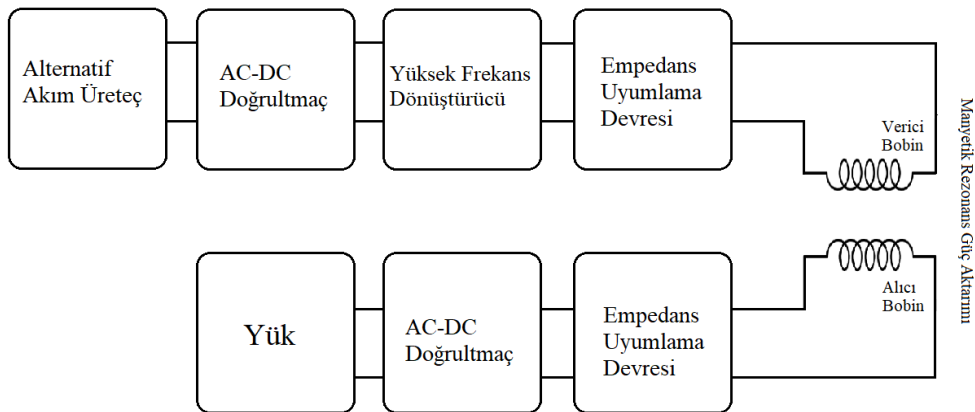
Alternatif Akım Üreteç

AC-DC Doğrultmaç

Yüksek Frekans Dönüştürücü

Empedans Uyumlama Devresi

Verici Bobin

Manyetik Rezonans Güç Aktarımı

Alıcı Bobin

Yük

AC-DC Doğrultmaç

Empedans Uyumlama Devresi